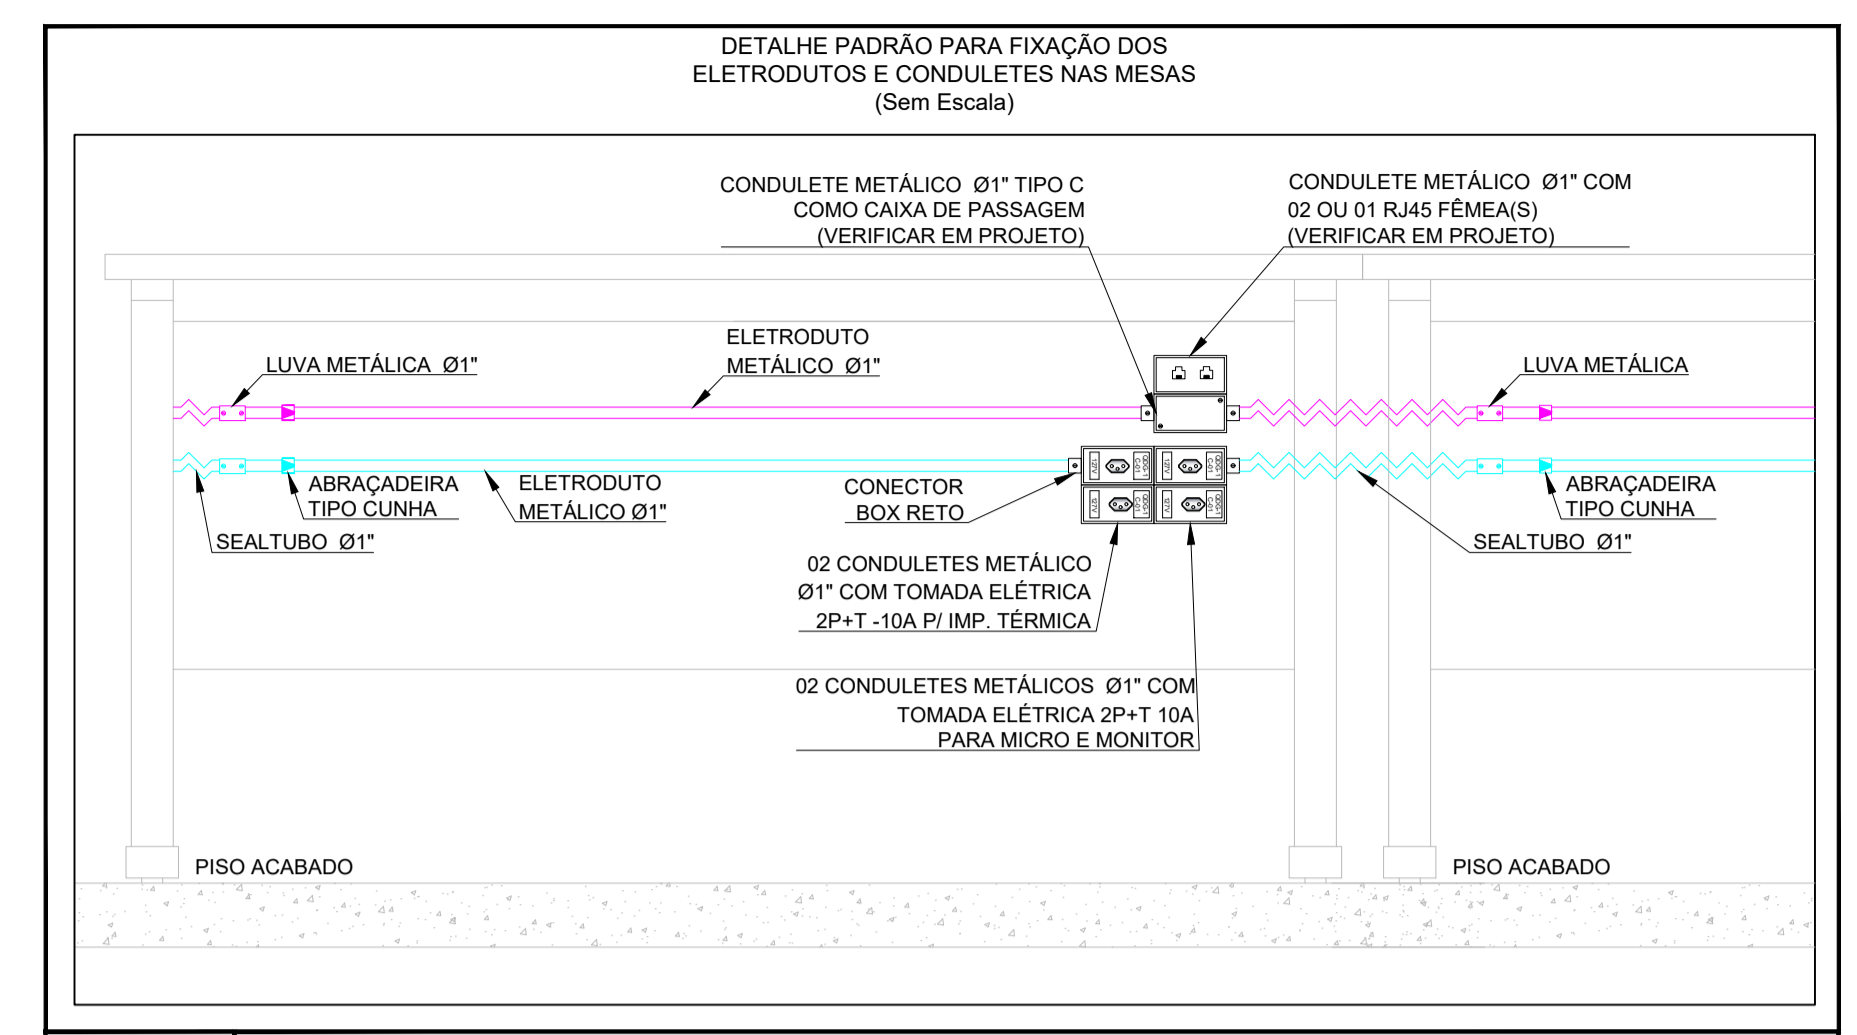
DETALHE PADRÃO PARA FIXAÇÃO DOS
ELETRODUTOS E CONDULETES NAS MESAS
(Sem Escala)

CONDULETE METÁLICO Ø1" TIPO C
COMO CAIXA DE PASSAGEM
(VERIFICAR EM PROJETO)

CONDULETE METÁLICO Ø1" COM
02 OU 01 RJ45 FÊMEA(S)
(VERIFICAR EM PROJETO)

ELETRODUTO
METÁLICO Ø1"

LUVA METÁLICA Ø1"

LUVA METÁLICA

ABRAÇADEIRA
TIPO CUNHA

ELETRODUTO
METÁLICO Ø1"

CONECTOR
BOX RETO

ABRAÇADEIRA
TIPO CUNHA

SEALTUBO Ø1"

SEALTUBO Ø1"

02 CONDULETES METÁLICO
Ø1" COM TOMADA ELÉTRICA
2P+T -10A P/ IMP. TÉRMICA

02 CONDULETES METÁLICOS Ø1" COM
TOMADA ELÉTRICA 2P+T 10A
PARA MICRO E MONITOR

PISO ACABADO

PISO ACABADO